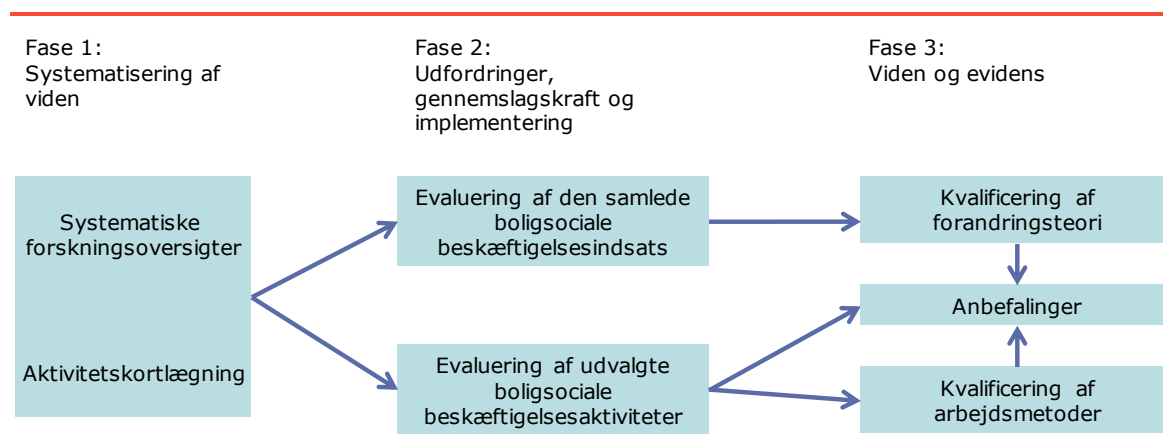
Fase 1:
Systematisering af viden

Fase 2:
Udfordringer, gennemslagskraft og implementering

Fase 3:
Viden og evidens

Systematiske forskningsoversigter

Aktivitetskortlægning

Evaluering af den samlede boligsociale beskæftigelsesindsats

Evaluering af udvalgte boligsociale beskæftigelsesaktiviteter

Kvalificering af forandringsteori

Anbefalinger

Kvalificering af arbejdsmetoder